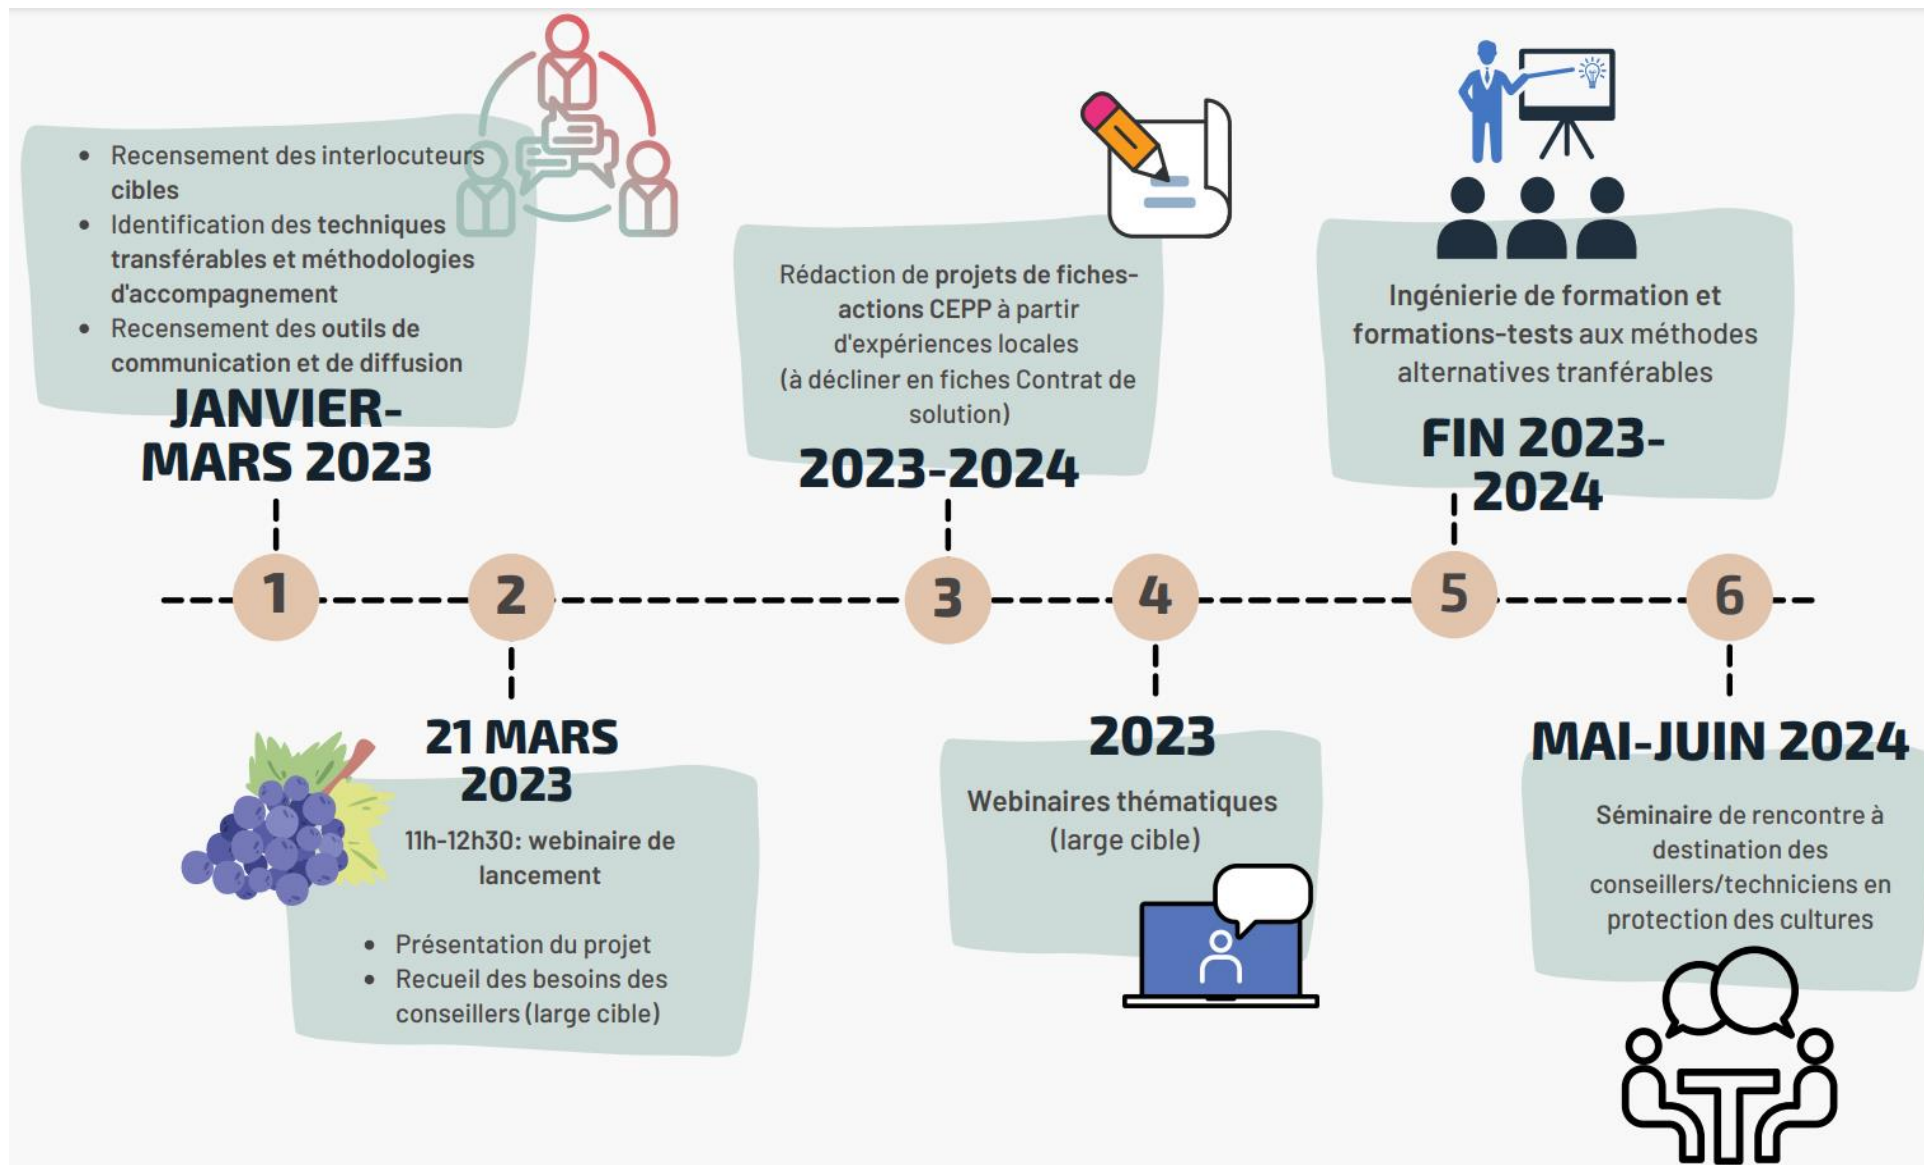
- Recensement des interlocuteurs cibles
- Identification des techniques transférables et méthodologies d'accompagnement
- Recensement des outils de communication et de diffusion

JANVIER-MARS 2023

Rédaction de projets de fiches-actions CEPP à partir d'expériences locales (à décliner en fiches Contrat de solution)

2023-2024

Ingénierie de formation et formations-tests aux méthodes alternatives tranférables

FIN 2023-2024

1

2

3

4

5

6

21 MARS 2023

11h-12h30: webinaire de lancement

- Présentation du projet
- Recueil des besoins des conseillers (large cible)

2023

Webinaires thématiques (large cible)

MAI-JUIN 2024

Séminaire de rencontre à destination des conseillers/techniciens en protection des cultures